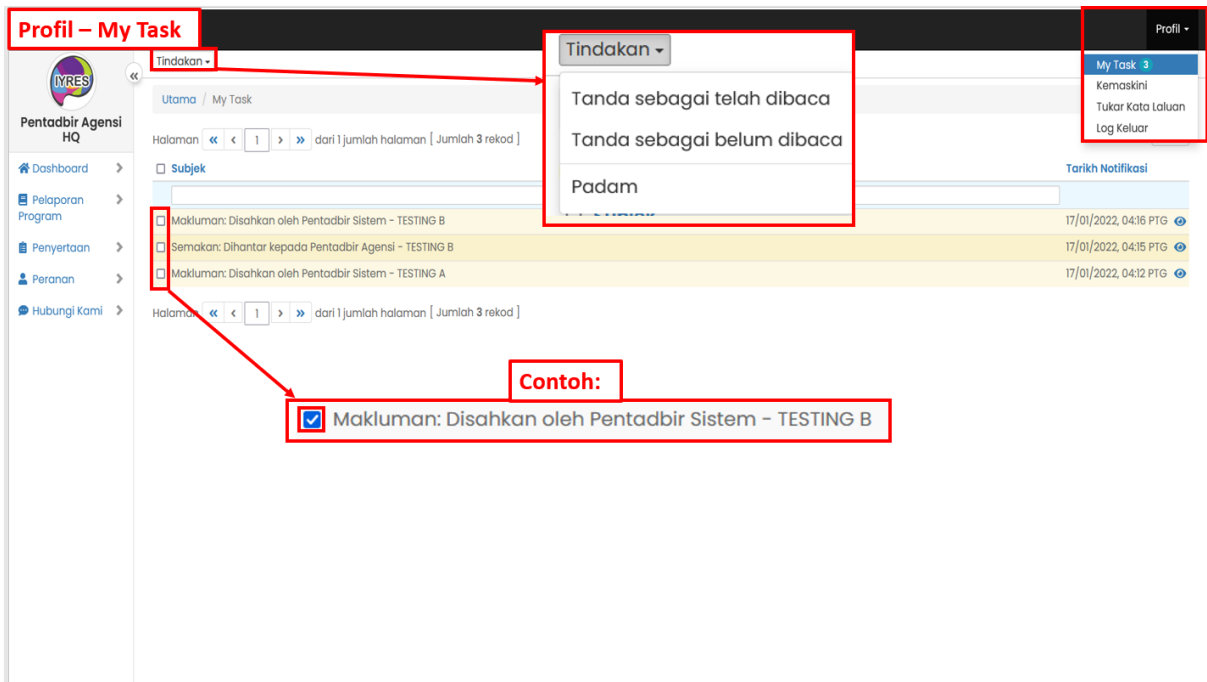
Profil – My Task

IYRES

Pentadbir Agensi HQ

Dashboard

Pelaporan Program

Penyertaan

Peranan

Hubungi Kami

Tindakan

Utama / My Task

Halaman « ‹ 1 › » dari 1 jumlah halaman [ Jumlah 3 rekod ]

Subjek

Tarikh Notifikasi

| | Subjek | Tarikh Notifikasi |
|---|---|---|
| ☐ | Makluman: Disahkan oleh Pentadbir Sistem - TESTING B | 17/01/2022, 04:16 PTG |
| ☐ | Semakan: Dihantar kepada Pentadbir Agensi - TESTING B | 17/01/2022, 04:15 PTG |
| ☐ | Makluman: Disahkan oleh Pentadbir Sistem - TESTING A | 17/01/2022, 04:12 PTG |

Halaman « ‹ 1 › » dari 1 jumlah halaman [ Jumlah 3 rekod ]

Tindakan

Tanda sebagai telah dibaca

Tanda sebagai belum dibaca

Padam

Profil

My Task 3

Kemaskini

Tukar Kata Laluan

Log Keluar

Contoh:

Makluman: Disahkan oleh Pentadbir Sistem - TESTING B